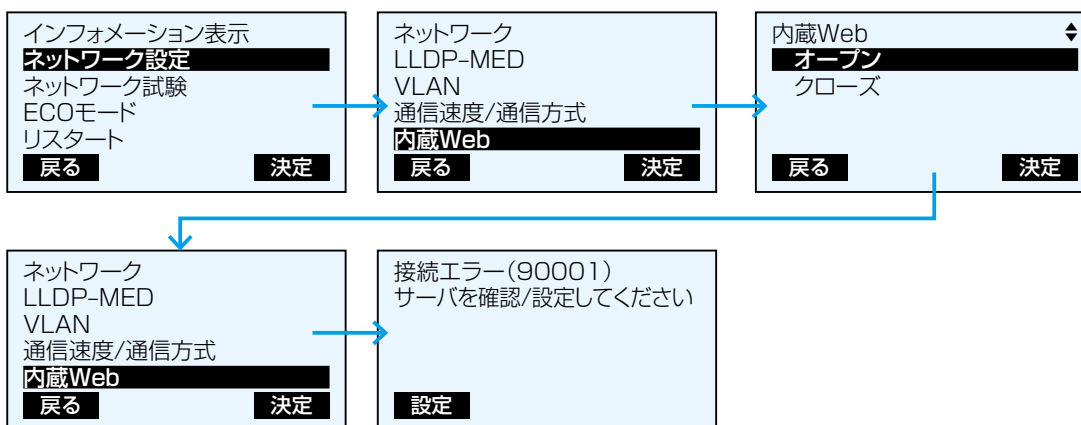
インフォメーション表示
ネットワーク設定
ネットワーク試験
ECOモード
リスタート
戻る 決定

ネットワーク
LLDP-MED
VLAN
通信速度/通信方式
内蔵Web
戻る 決定

内蔵Web
オープン
クローズ
戻る 決定

ネットワーク
LLDP-MED
VLAN
通信速度/通信方式
内蔵Web
戻る 決定

接続エラー(90001)
サーバを確認/設定してください
設定